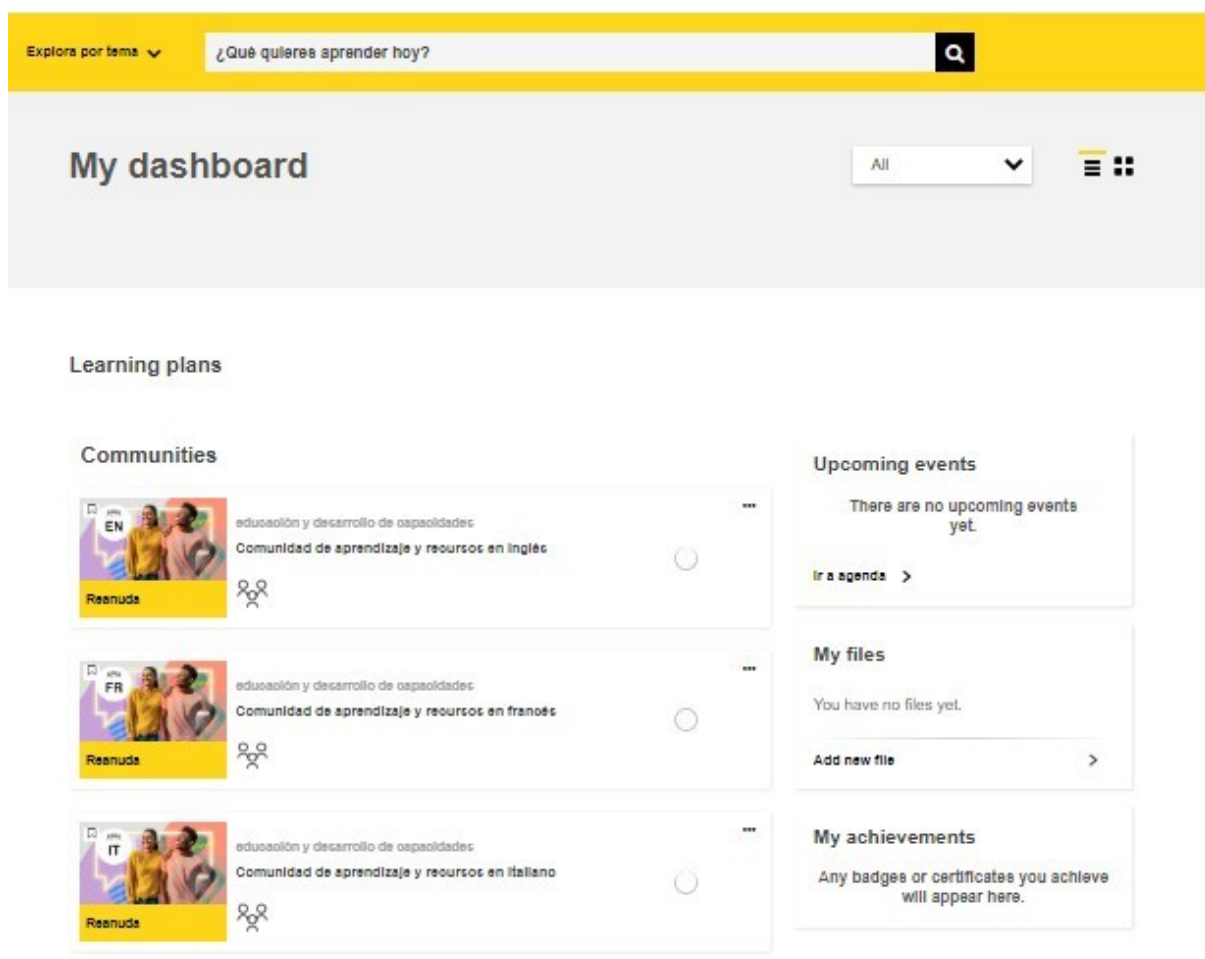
Explora por tema

¿Qué quieres aprender hoy?

My dashboard

All

Learning plans

Communities

EN

educación y desarrollo de capacidades

Comunidad de aprendizaje y recursos en inglés

Reanuda

FR

educación y desarrollo de capacidades

Comunidad de aprendizaje y recursos en francés

Reanuda

IT

educación y desarrollo de capacidades

Comunidad de aprendizaje y recursos en italiano

Reanuda

Upcoming events

There are no upcoming events yet.

Ir a agenda >

My files

You have no files yet.

Add new file >

My achievements

Any badges or certificates you achieve will appear here.